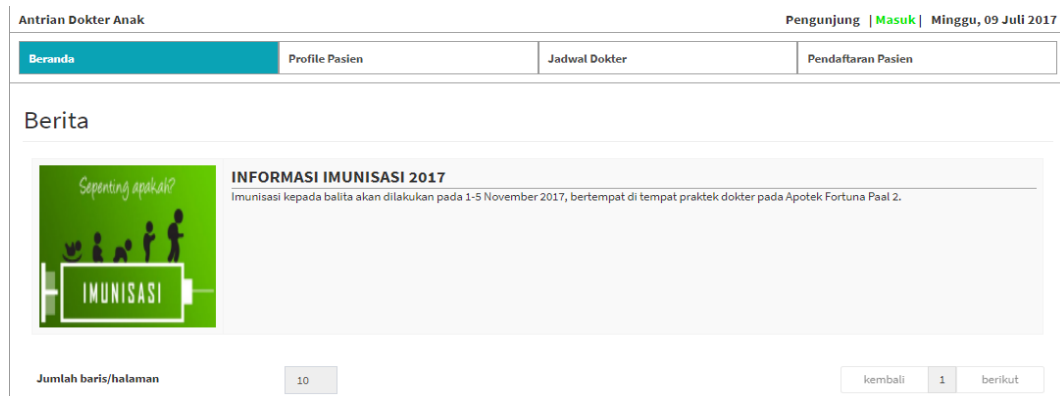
Antrian Dokter Anak

Pengunjung | Masuk | Minggu, 09 Juli 2017

Beranda | Profile Pasien | Jadwal Dokter | Pendaftaran Pasien

Berita

Sepenting apakah?

IMUNISASI

INFORMASI IMUNISASI 2017

Imunisasi kepada balita akan dilakukan pada 1-5 November 2017, bertempat di tempat praktek dokter pada Apotek Fortuna Paal 2.

Jumlah baris/halaman

10

kembali 1 berikut